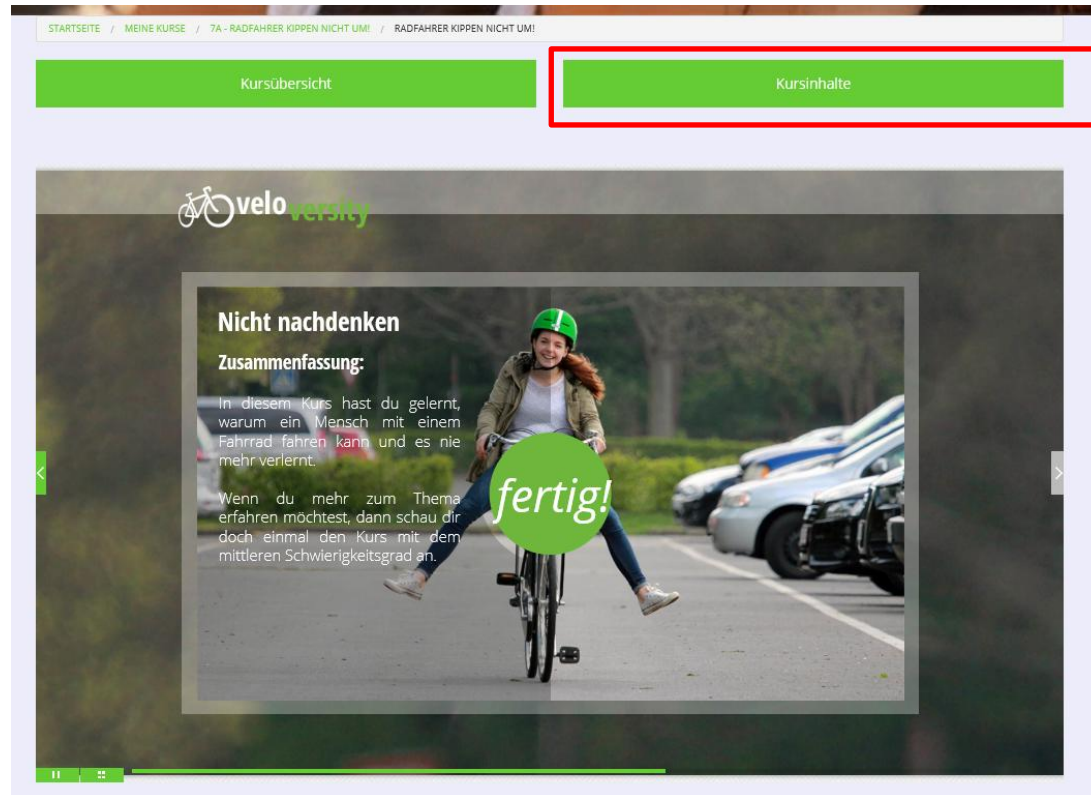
STARTSEITE / MEINE KURSE / 7A - RADFAHRER KIPPEN NICHT UM! / RADFAHRER KIPPEN NICHT UM!

Kursübersicht

Kursinhalte

veloversity

Nicht nachdenken

Zusammenfassung:

In diesem Kurs hast du gelernt, warum ein Mensch mit einem Fahrrad fahren kann und es nie mehr verlernt.

Wenn du mehr zum Thema erfahren möchtest, dann schau dir doch einmal den Kurs mit dem mittleren Schwierigkeitsgrad an.

fertig!